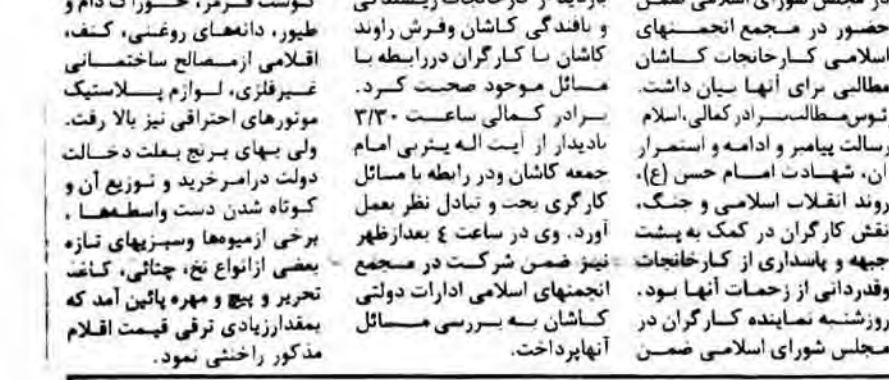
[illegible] قرمز، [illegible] دام و طیور، دانههای روغنی، کنف، اقلامی ازمصالح ساختمانی غیرفلزی، لوازم پلاستیک موتورهای احتراقی نیز بالا رفت. ولی بهای برنج بعلت دخالت دولت درامرخرید و توزیع آن و کوتاه شدن دست واسطهها ، برخی ازمیوهها وسبزیهای تازه بعضی ازانواع نخ، چتائی، کاغذ تحریر و پیچ و مهره پائین آمد که بمقدارزیادی ترقی قیمت اقلام مذکور راخنثی نمود.

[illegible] کارخانجات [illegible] و بافندگی کاشان وفرش راوند کاشان با کارگران دررابطه با مسائل موجود صحبت کرد. برادر کمالی ساعت ۳/۳۰ بادیدار از آیت اله یثربی امام جمعه کاشان ودر رابطه با مسائل کارگری بحث و تبادل نظر بعمل آورد. وی در ساعت ٤ بعدازظهر نیز ضمن شرکت در مجمع انجمنهای اسلامی ادارات دولتی کاشان به بررسی مسائل آنهاپرداخت.

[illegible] مجلس شورای اسلامی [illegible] حضور در مجمع انجمنهای اسلامی کارخانجات کاشان مطالبی برای آنها بیان داشت. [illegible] مطالب برادر کمالی،اسلام رسالت پیامبر و ادامه و استمرار آن، شهادت امام حسن (ع)، روند انقلاب اسلامی و جنگ، نقش کارگران در کمک به پشت جبهه و پاسداری از کارخانجات وقدردانی از زحمات آنها بود. روزشنبه نماینده کارگران در مجلس شورای اسلامی ضمن